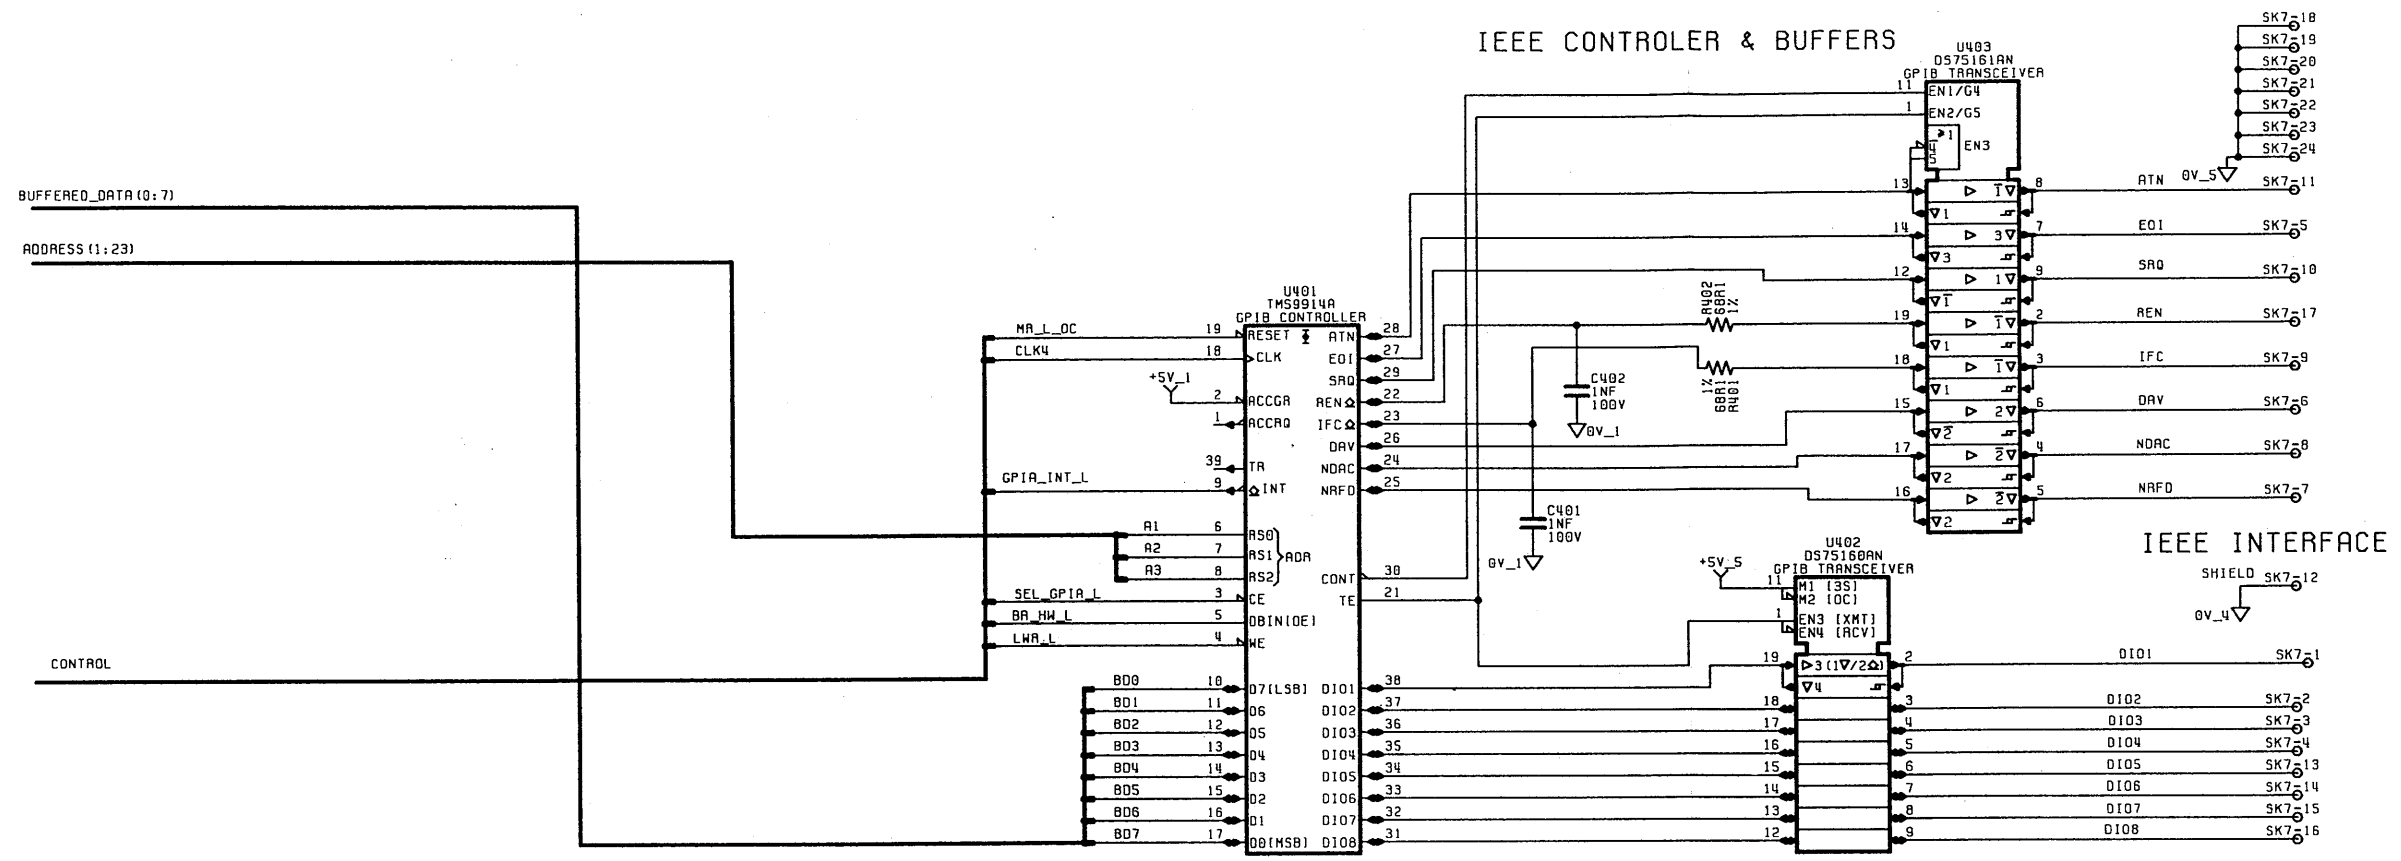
IEEE CONTROLER & BUFFERS

U403
DS75161AN
GPIB TRANSCEIVER
EN1/G4
EN2/G5
1
4
5
EN3
11
1
13
14
12
19
18
15
17
16
1
3
1
1
1
2
2
2
8
7
9
2
3
6
4
5

SK7 18
SK7 19
SK7 20
SK7 21
SK7 22
SK7 23
SK7 24
0V_5
ATN SK7 11
EOI SK7 5
SRQ SK7 10
REN SK7 17
IFC SK7 9
DAV SK7 6
NDAC SK7 8
NRFD SK7 7

BUFFERED_DATA(0:7)
ADDRESS(1:23)
CONTROL

U401
TMS9914A
GPIB CONTROLLER

| Signal | Pin | Input | | Output | Pin |
|---|---|---|---|---|---|
| MR_L_OC | 19 | RESET | | ATN | 28 |
| CLK4 | 18 | CLK | | EOI | 27 |
| +5V_1 | 2 | ACCGR | | SRQ | 29 |
| | 1 | ACCRQ | | REN | 22 |
| | 39 | TR | | IFC | 23 |
| GPIA_INT_L | 9 | INT | | DAV | 26 |
| A1 | 6 | RS0 | | NDAC | 24 |
| A2 | 7 | RS1 | ADR | NRFD | 25 |
| A3 | 8 | RS2 | | CONT | 30 |
| SEL_GPIA_L | 3 | CE | | TE | 21 |
| BA_HW_L | 5 | DBIN(OE) | | | |
| LWA_L | 4 | WE | | | |
| BD0 | 10 | D7(LSB) | | DIO1 | 38 |
| BD1 | 11 | D6 | | DIO2 | 37 |
| BD2 | 12 | D5 | | DIO3 | 36 |
| BD3 | 13 | D4 | | DIO4 | 35 |
| BD4 | 14 | D3 | | DIO5 | 34 |
| BD5 | 15 | D2 | | DIO6 | 33 |
| BD6 | 16 | D1 | | DIO7 | 32 |
| BD7 | 17 | D0(MSB) | | DIO8 | 31 |

R402
68R1
1%
R401
68R1
1%
C402
1NF
100V
0V_1
C401
1NF
100V
0V_1

IEEE INTERFACE

U402
DS75160AN
GPIB TRANSCEIVER
+5V_5
11
M1 [3S]
M2 [OC]
1
EN3 [XMT]
EN4 [RCV]
19
3(1▽/2△)
▽4
18
17
16
15
14
13
12
2
3
4
5
6
7
8
9

SHIELD SK7 12
0V_4
DIO1 SK7 1
DIO2 SK7 2
DIO3 SK7 3
DIO4 SK7 4
DIO5 SK7 13
DIO6 SK7 14
DIO7 SK7 15
DIO8 SK7 16